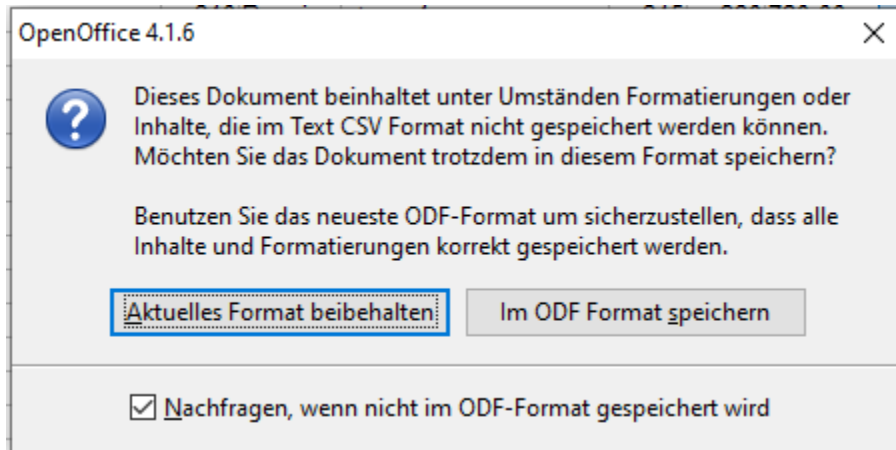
OpenOffice 4.1.6

Dieses Dokument beinhaltet unter Umständen Formatierungen oder Inhalte, die im Text CSV Format nicht gespeichert werden können. Möchten Sie das Dokument trotzdem in diesem Format speichern?

Benutzen Sie das neueste ODF-Format um sicherzustellen, dass alle Inhalte und Formatierungen korrekt gespeichert werden.

Aktuelles Format beibehalten

Im ODF Format speichern

Nachfragen, wenn nicht im ODF-Format gespeichert wird